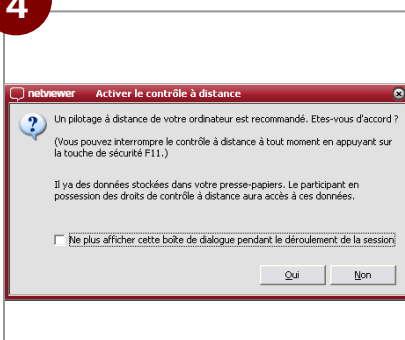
4

netviewer Activer le contrôle à distance

Un pilotage à distance de votre ordinateur est recommandé. Etes-vous d'accord ?

(Vous pouvez interrompre le contrôle à distance à tout moment en appuyant sur la touche de sécurité F11.)

Il ya des données stockées dans votre presse-papiers. Le participant en possession des droits de contrôle à distance aura accès à ces données.

Ne plus afficher cette boîte de dialogue pendant le déroulement de la session

Oui Non